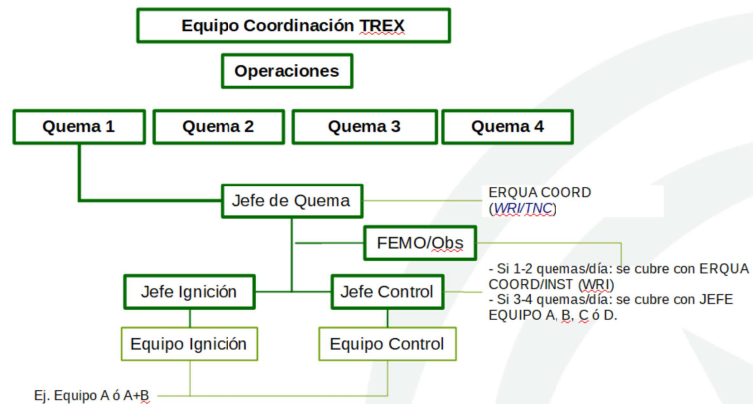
Equipo Coordinación TREX

Operaciones

Quema 1

Quema 2

Quema 3

Quema 4

Jefe de Quema

ERQUA COORD (WRI/TNC)

FEMO/Obs

- Si 1-2 quemas/día: se cubre con ERQUA COORD/INST (WRI)
- Si 3-4 quemas/día: se cubre con JEFE EQUIPO A, B, C ó D.

Jefe Ignición

Jefe Control

Equipo Ignición

Equipo Control

Ej. Equipo A ó A+B